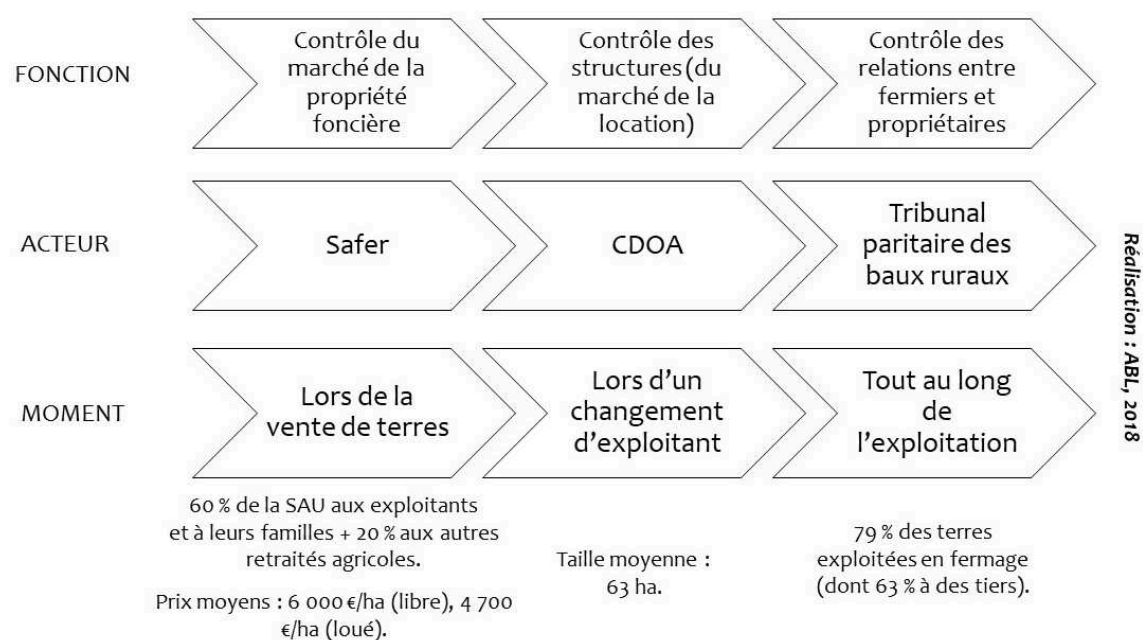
FONCTION

Contrôle du marché de la propriété foncière

Contrôle des structures (du marché de la location)

Contrôle des relations entre fermiers et propriétaires

ACTEUR

Safer

CDOA

Tribunal paritaire des baux ruraux

MOMENT

Lors de la vente de terres

Lors d'un changement d'exploitant

Tout au long de l'exploitation

60 % de la SAU aux exploitants et à leurs familles + 20 % aux autres retraités agricoles.

Prix moyens : 6 000 €/ha (libre), 4 700 €/ha (loué).

Taille moyenne : 63 ha.

79 % des terres exploitées en fermage (dont 63 % à des tiers).

Réalisation : ABL, 2018